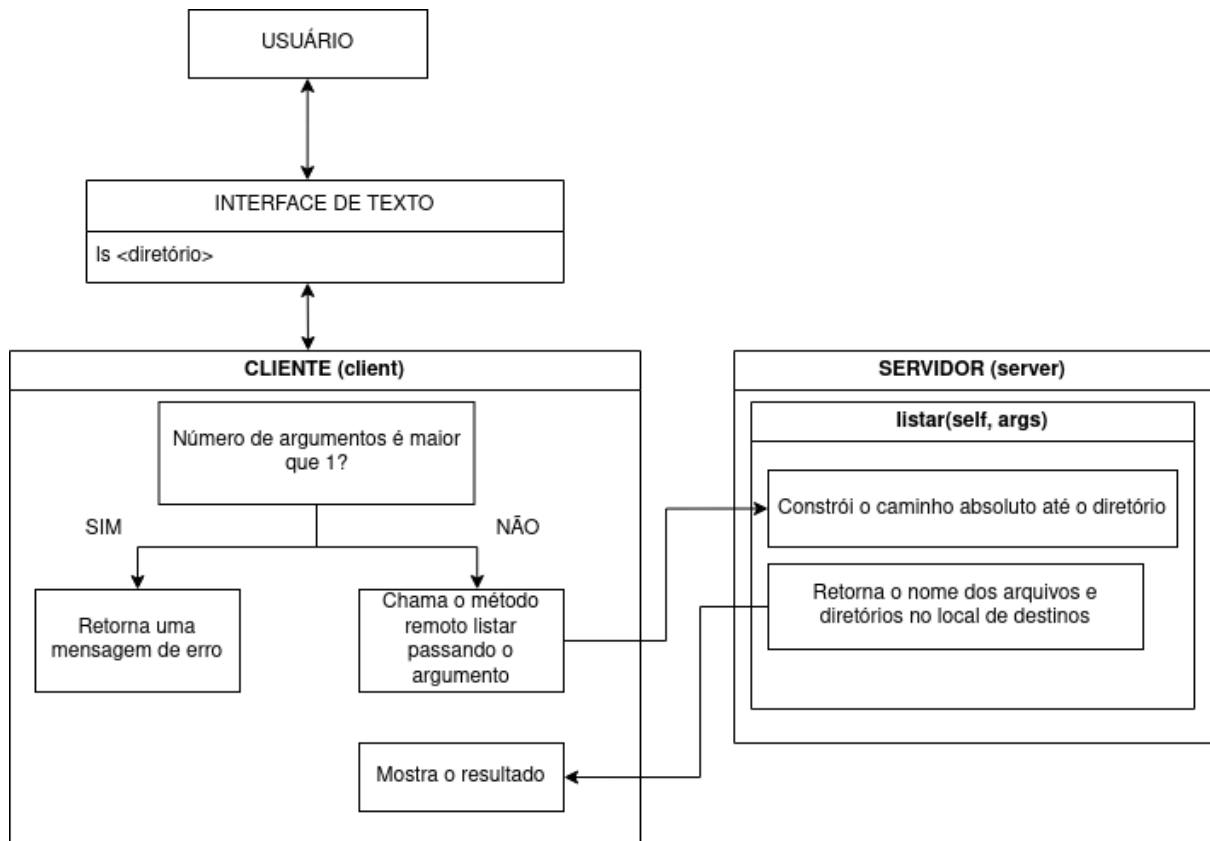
USUÁRIO

INTERFACE DE TEXTO

ls <diretório>

CLIENTE (client)

Número de argumentos é maior que 1?

SIM

NÃO

Retorna uma mensagem de erro

Chama o método remoto listar passando o argumento

Mostra o resultado

SERVIDOR (server)

listar(self, args)

Constrói o caminho absoluto até o diretório

Retorna o nome dos arquivos e diretórios no local de destinos